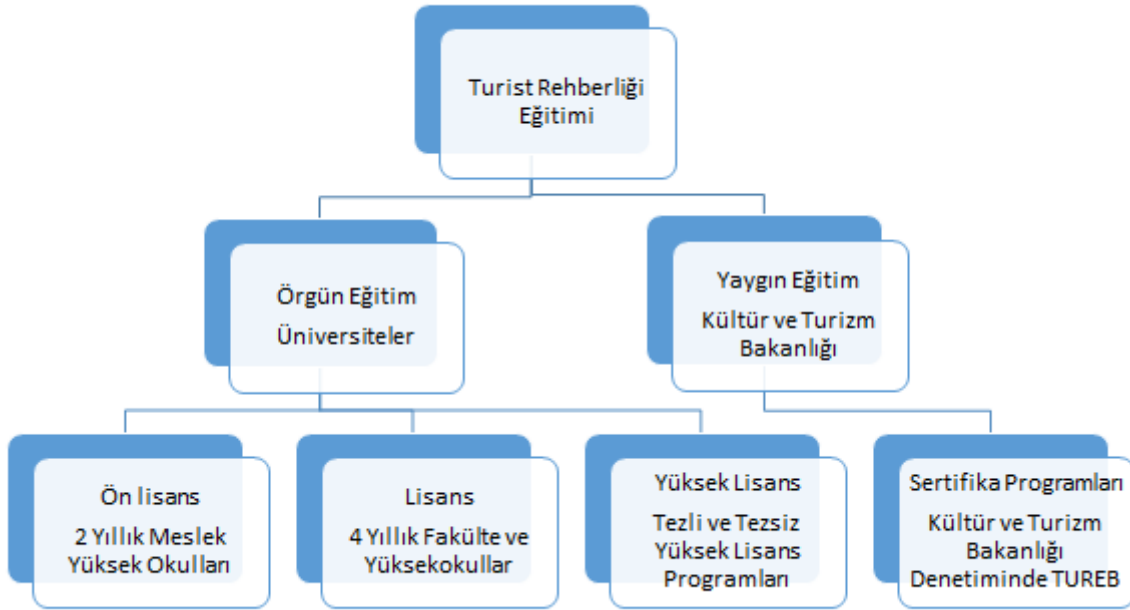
Turist Rehberliği Eğitimi

Örgün Eğitim

Üniversiteler

Yaygın Eğitim

Kültür ve Turizm Bakanlığı

Ön lisans

2 Yıllık Meslek Yüksek Okulları

Lisans

4 Yıllık Fakülte ve Yüksekokullar

Yüksek Lisans

Tezli ve Tezsiz Yüksek Lisans Programları

Sertifika Programları

Kültür ve Turizm Bakanlığı Denetiminde TUREB